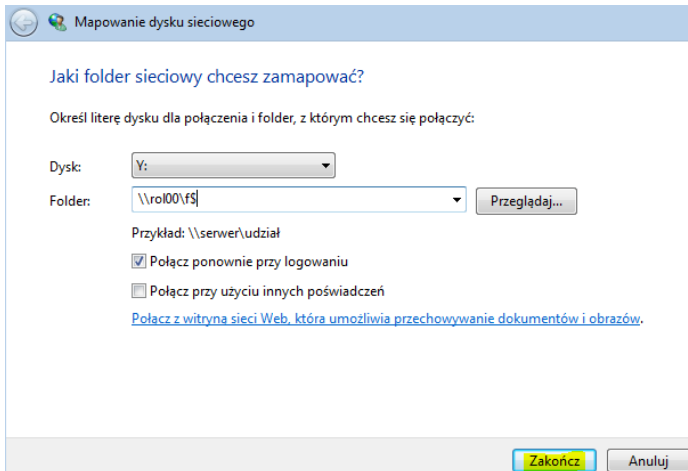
Mapowanie dysku sieciowego

Jaki folder sieciowy chcesz zamapować?

Określ literę dysku dla połączenia i folder, z którym chcesz się połączyć:

Dysk: Y:

Folder: \\rol00\f$ Przeglądaj...

Przykład: \\serwer\udział

Połącz ponownie przy logowaniu

Połącz przy użyciu innych poświadczeń

Połącz z witryną sieci Web, która umożliwia przechowywanie dokumentów i obrazów.

Zakończ Anuluj